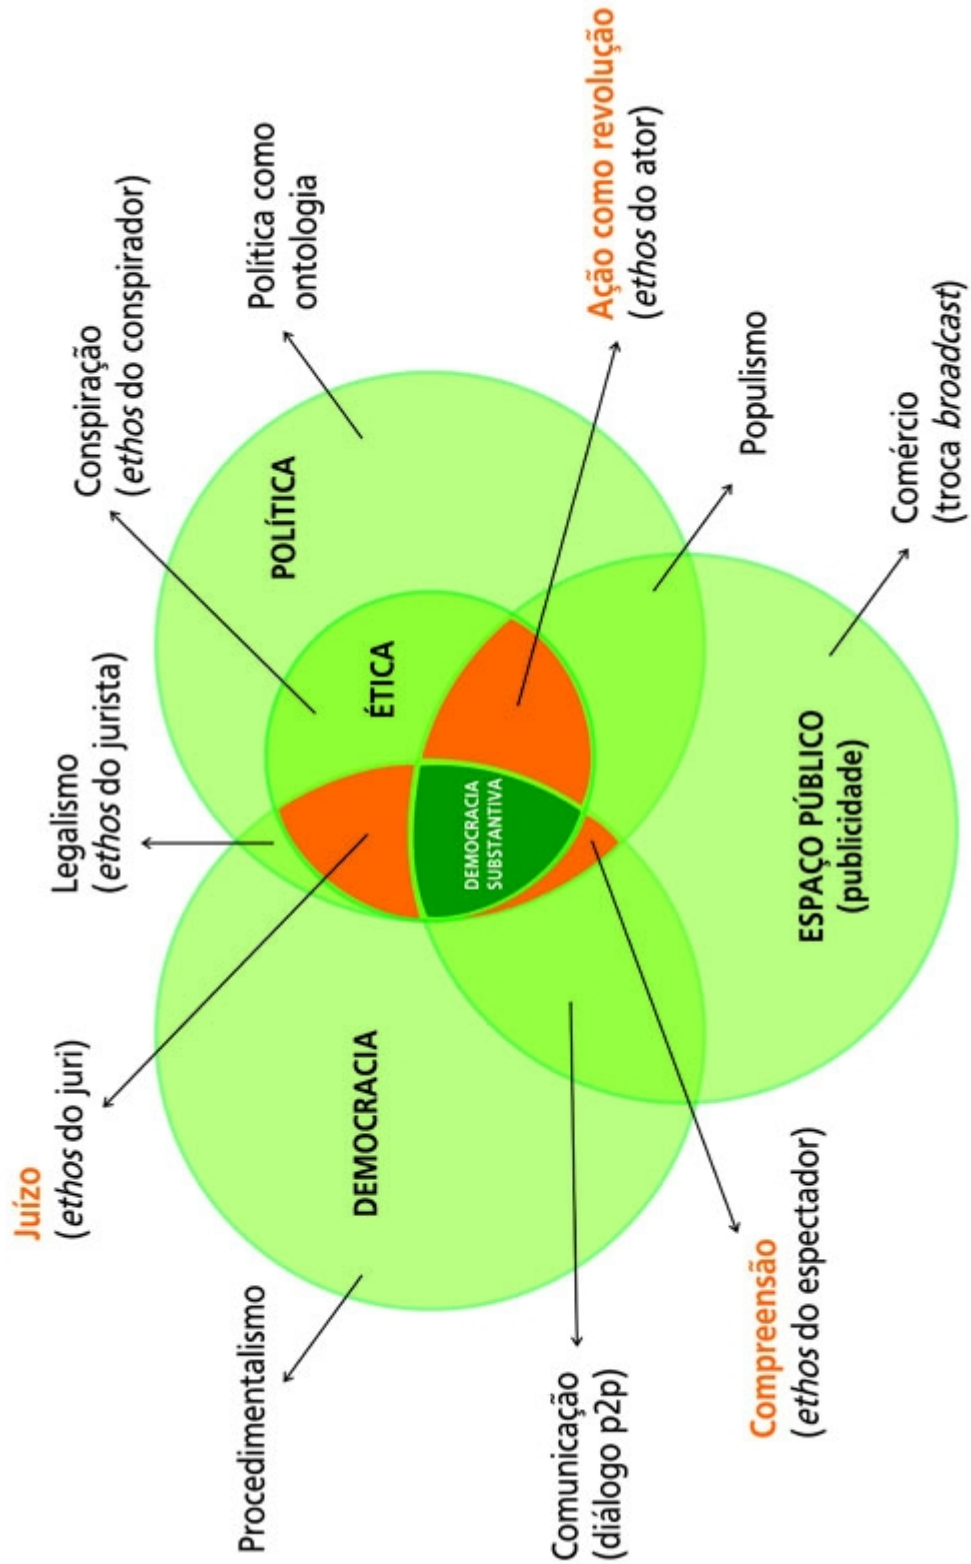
Juízo
(*ethos* do juri)

Legalismo
(*ethos* do jurista)

Conspiração
(*ethos* do conspirador)

Política como ontologia

Ação como revolução
(*ethos* do ator)

Populismo

Comércio
(troca *broadcast*)

POLÍTICA

ÉTICA

DEMOCRACIA SUBSTANTIVA

ESPAÇO PÚBLICO
(publicidade)

DEMOCRACIA

Procedimentalismo

Comunicação
(diálogo p2p)

Compreensão
(*ethos* do espectador)